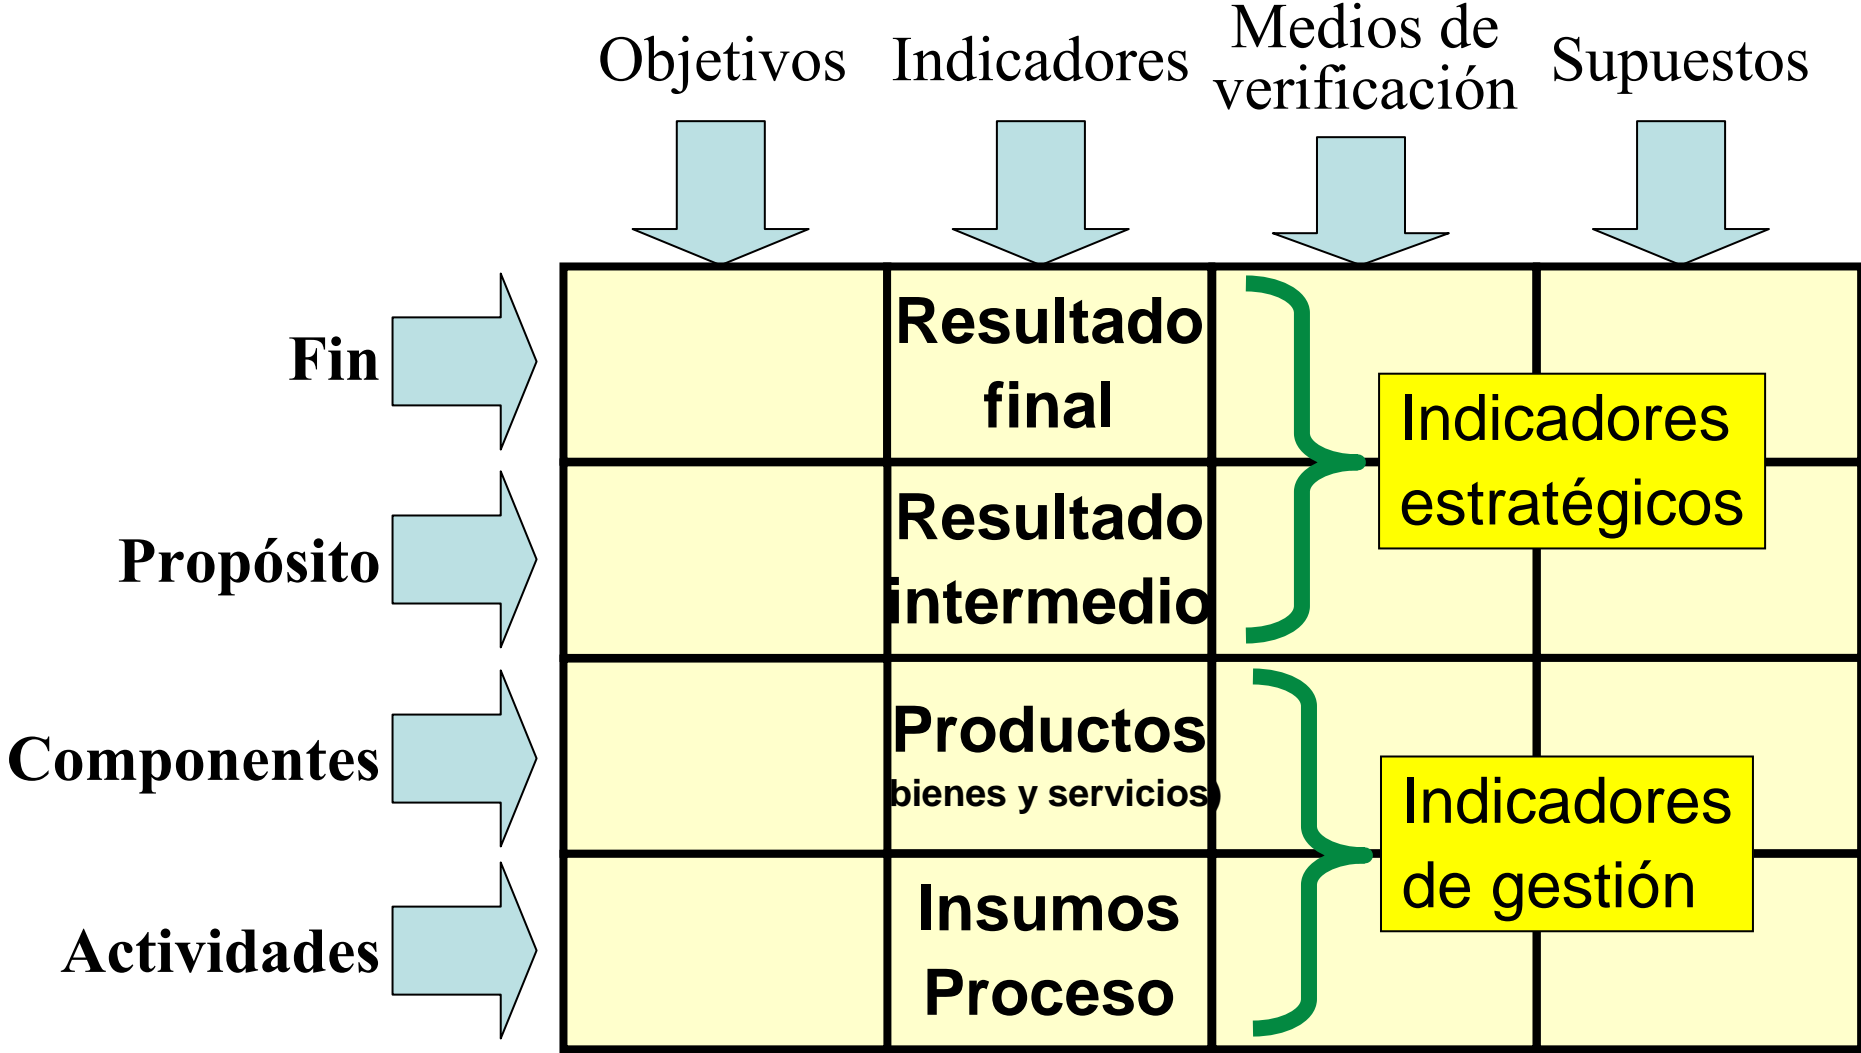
Objetivos Indicadores Medios de verificación Supuestos

Fin

Propósito

Componentes

Actividades

Resultado final

Resultado intermedio

Productos (bienes y servicios)

Insumos Proceso

Indicadores estratégicos

Indicadores de gestión